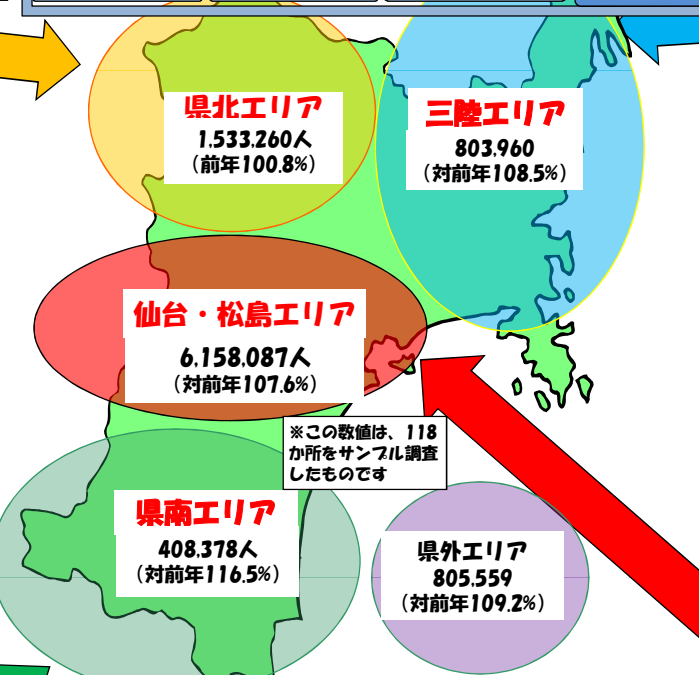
県北エリア
1,533,260人
（前年100.8%）

三陸エリア
803,960
（対前年108.5%）

仙台・松島エリア
6,158,087人
（対前年107.6%）

※この数値は、118か所をサンプル調査したものです

県南エリア
408,378人
（対前年116.5%）

県外エリア
805,559
（対前年109.2%）